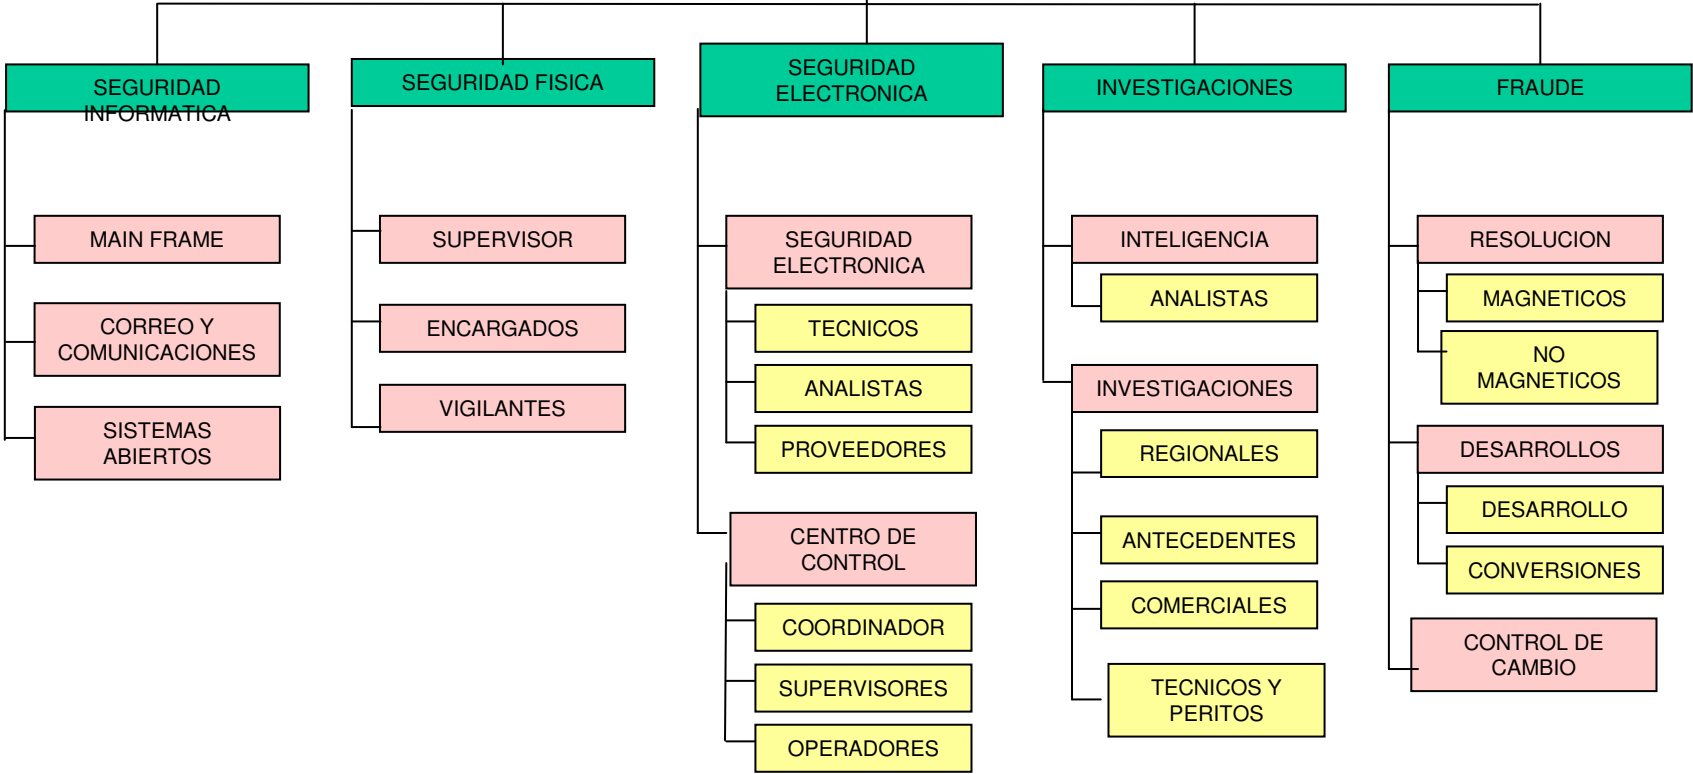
SEGURIDAD INFORMATICA

MAIN FRAME

CORREO Y COMUNICACIONES

SISTEMAS ABIERTOS

SEGURIDAD FISICA

SUPERVISOR

ENCARGADOS

VIGILANTES

SEGURIDAD ELECTRONICA

SEGURIDAD ELECTRONICA

TECNICOS

ANALISTAS

PROVEEDORES

CENTRO DE CONTROL

COORDINADOR

SUPERVISORES

OPERADORES

INVESTIGACIONES

INTELIGENCIA

ANALISTAS

INVESTIGACIONES

REGIONALES

ANTECEDENTES

COMERCIALES

TECNICOS Y PERITOS

FRAUDE

RESOLUCION

MAGNETICOS

NO MAGNETICOS

DESARROLLOS

DESARROLLO

CONVERSIONES

CONTROL DE CAMBIO